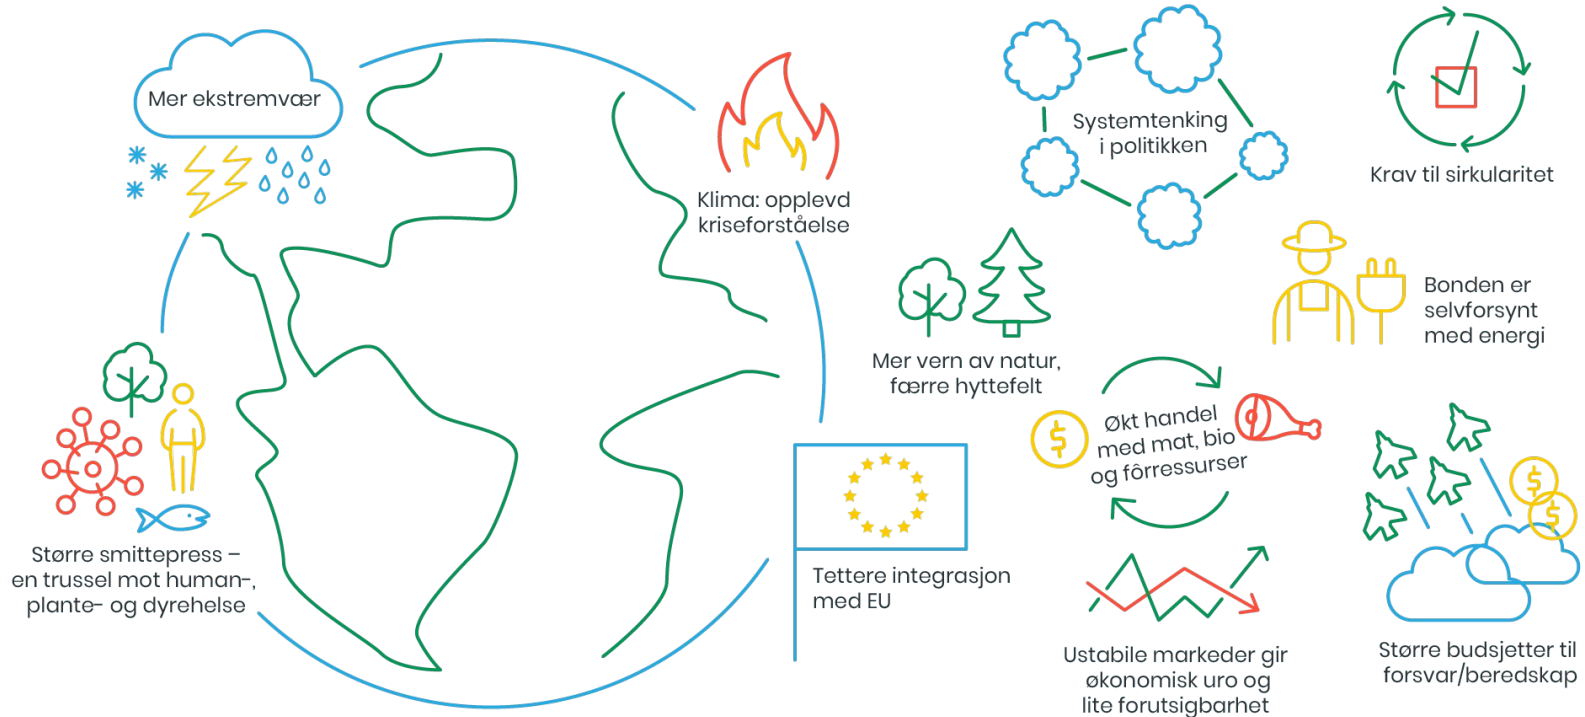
Mer ekstremvær

Klima: opplevd kriseforståelse

Systemtenking i politikken

Krav til sirkularitet

Bonden er selvforsynt med energi

Mer vern av natur, færre hyttefelt

Økt handel med mat, bio og fôrressurser

$

$

$

Større smittepress – en trussel mot human-, plante- og dyrehelse

Tettere integrasjon med EU

Ustabile markeder gir økonomisk uro og lite forutsigbarhet

Større budsjetter til forsvar/beredskap